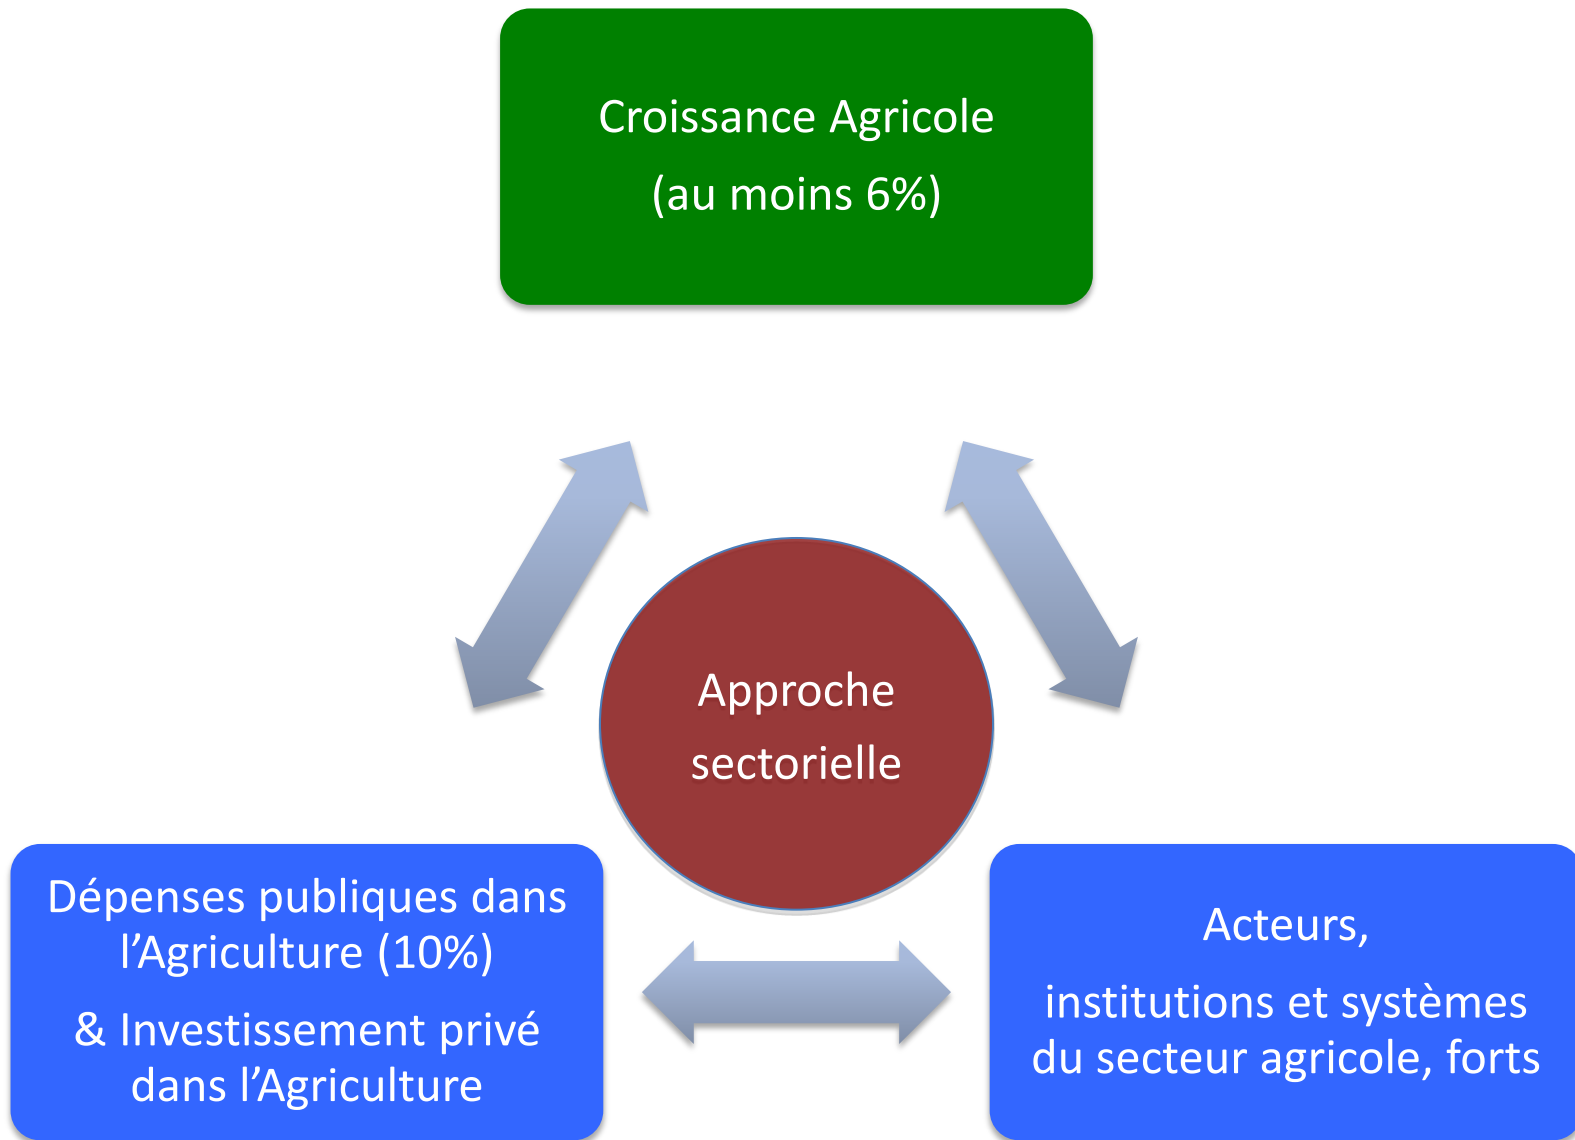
Croissance Agricole
(au moins 6%)

Approche sectorielle

Dépenses publiques dans l’Agriculture (10%)
& Investissement privé dans l’Agriculture

Acteurs,
institutions et systèmes du secteur agricole, forts